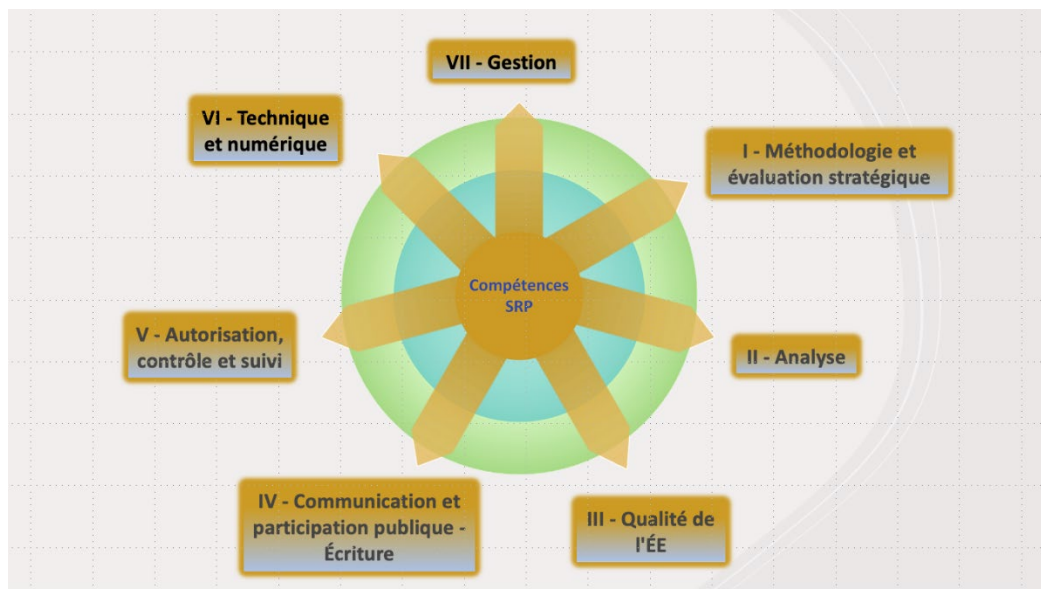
VII - Gestion

VI - Technique et numérique

I - Méthodologie et évaluation stratégique

Compétences SRP

V - Autorisation, contrôle et suivi

II - Analyse

IV - Communication et participation publique - Écriture

III - Qualité de l'ÉE